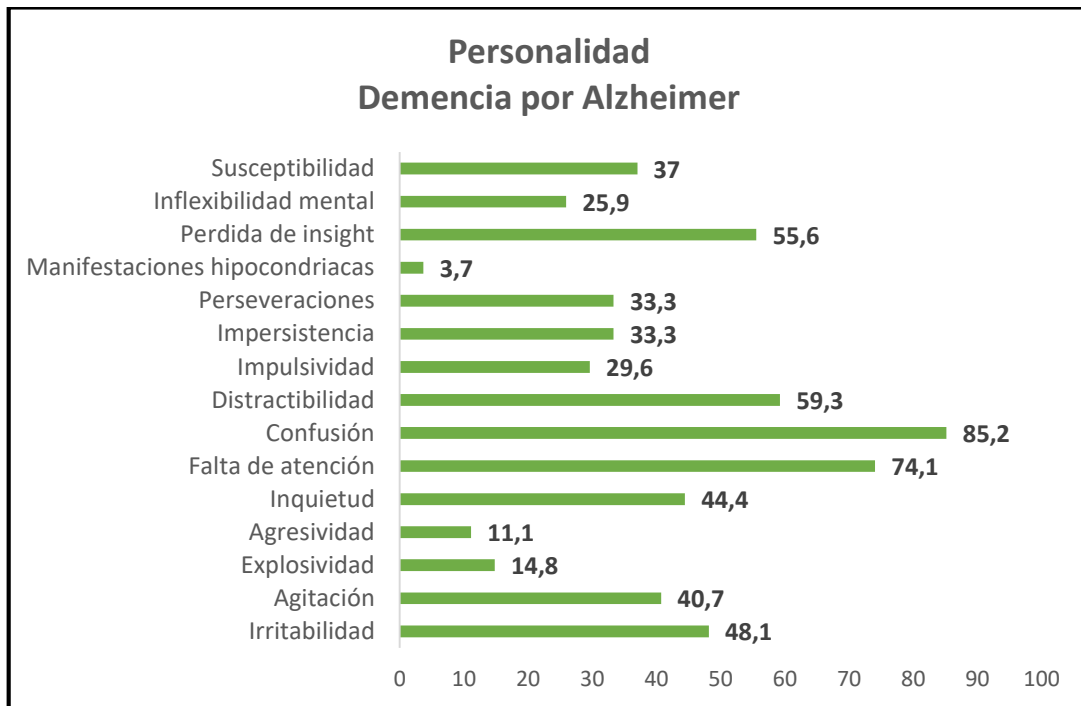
Personalidad
Demencia por Alzheimer

Susceptibilidad 37
Inflexibilidad mental 25,9
Perdida de insight 55,6
Manifestaciones hipocondriacas 3,7
Perseveraciones 33,3
Impersistencia 33,3
Impulsividad 29,6
Distractibilidad 59,3
Confusión 85,2
Falta de atención 74,1
Inquietud 44,4
Agresividad 11,1
Explosividad 14,8
Agitación 40,7
Irritabilidad 48,1

0 10 20 30 40 50 60 70 80 90 100